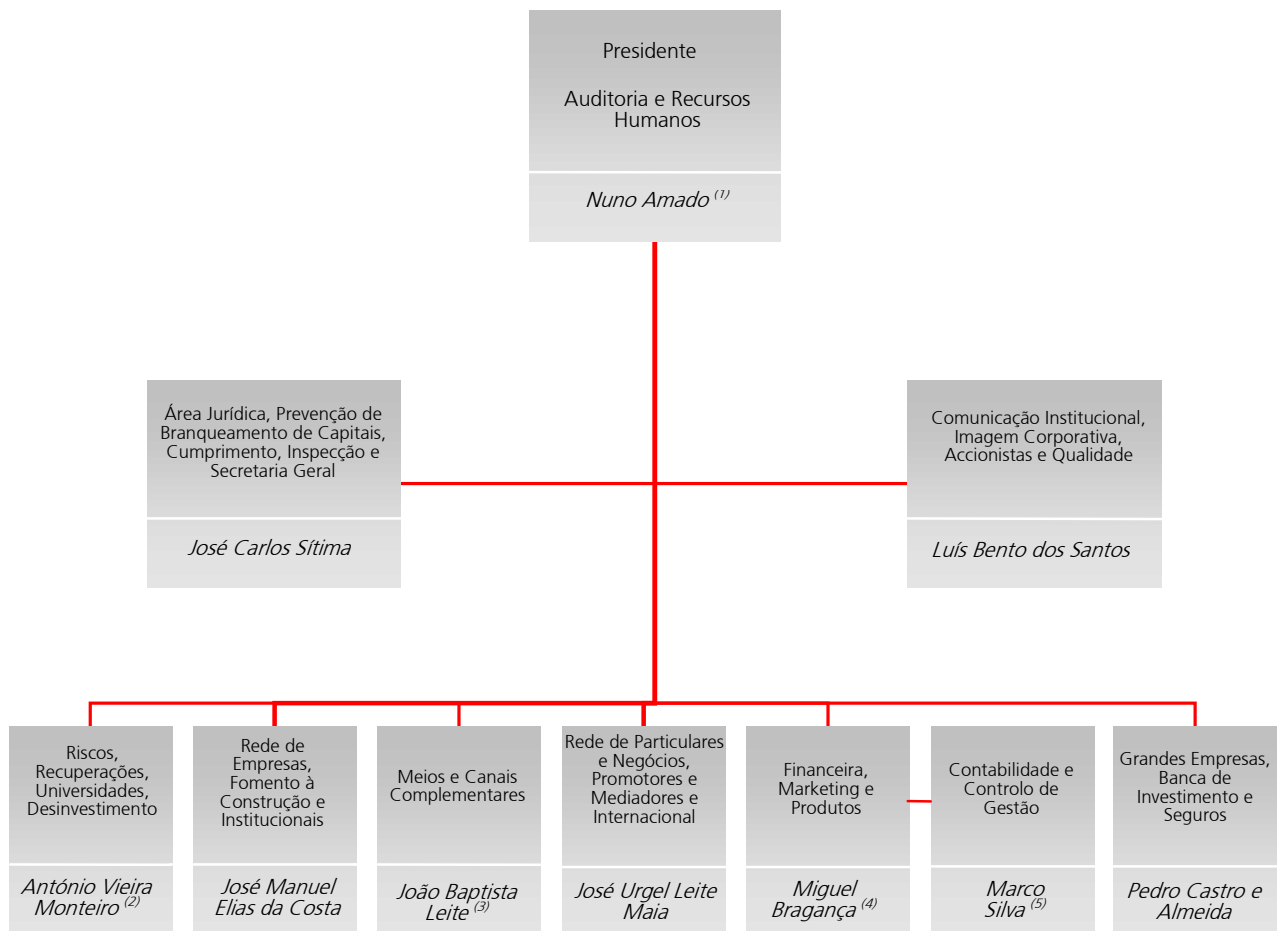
Presidente

Auditoria e Recursos Humanos

Nuno Amado $^{(1)}$

Área Jurídica, Prevenção de Branqueamento de Capitais, Cumprimento, Inspecção e Secretaria Geral

José Carlos Sítima

Comunicação Institucional, Imagem Corporativa, Accionistas e Qualidade

Luís Bento dos Santos

Riscos, Recuperações, Universidades, Desinvestimento

António Vieira Monteiro $^{(2)}$

Rede de Empresas, Fomento à Construção e Institucionais

José Manuel Elias da Costa

Meios e Canais Complementares

João Baptista Leite $^{(3)}$

Rede de Particulares e Negócios, Promotores e Mediadores e Internacional

José Urgel Leite Maia

Financeira, Marketing e Produtos

Miguel Bragança $^{(4)}$

Contabilidade e Controlo de Gestão

Marco Silva $^{(5)}$

Grandes Empresas, Banca de Investimento e Seguros

Pedro Castro e Almeida